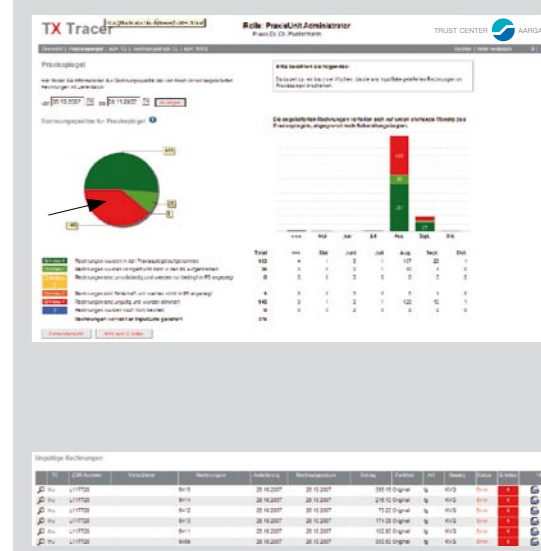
TX Tracer

Rolle: PraxisUnit Administrator

TRUST CENTER

Praxisspiegel

Bitte beachten Sie folgendes:

Rechnungsspiegel für Praxisspiegel

Total

Rechnungen versandt
Rechnungen korrigiert
Rechnungen unvollständig
Rechnungen ohne Antwort
Rechnungen unvollständig und zurückgewiesen
Rechnungen wurden noch nicht bezahlt

Ungültige Rechnungen